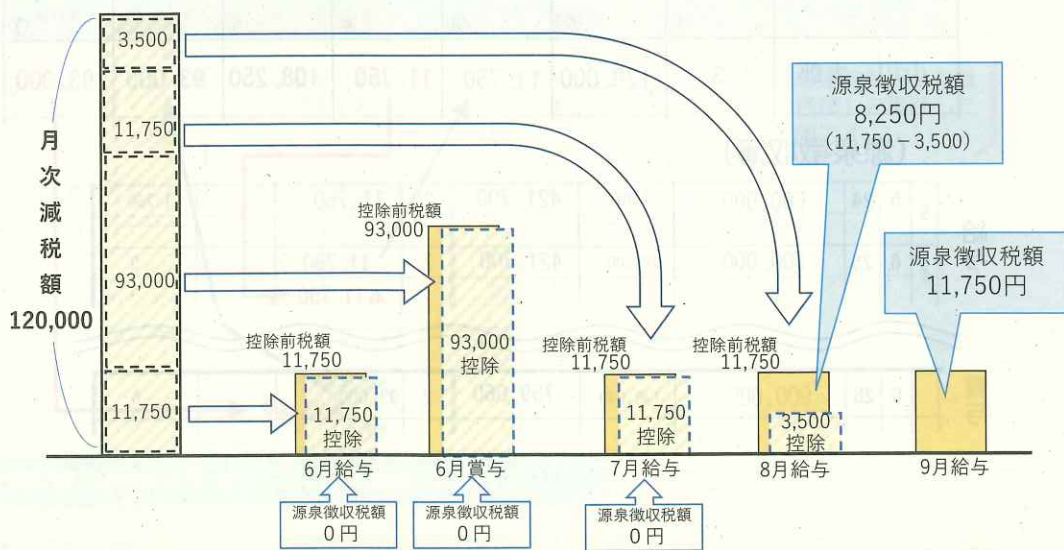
3,500

11,750

93,000

11,750

月次減税額
120,000

控除前税額
93,000

93,000
控除

控除前税額
11,750

11,750
控除

控除前税額
11,750

11,750
控除

控除前税額
11,750

3,500
控除

源泉徴収税額
8,250円
（11,750－3,500）

源泉徴収税額
11,750円

6月給与

6月賞与

7月給与

8月給与

9月給与

源泉徴収税額
0円

源泉徴収税額
0円

源泉徴収税額
0円